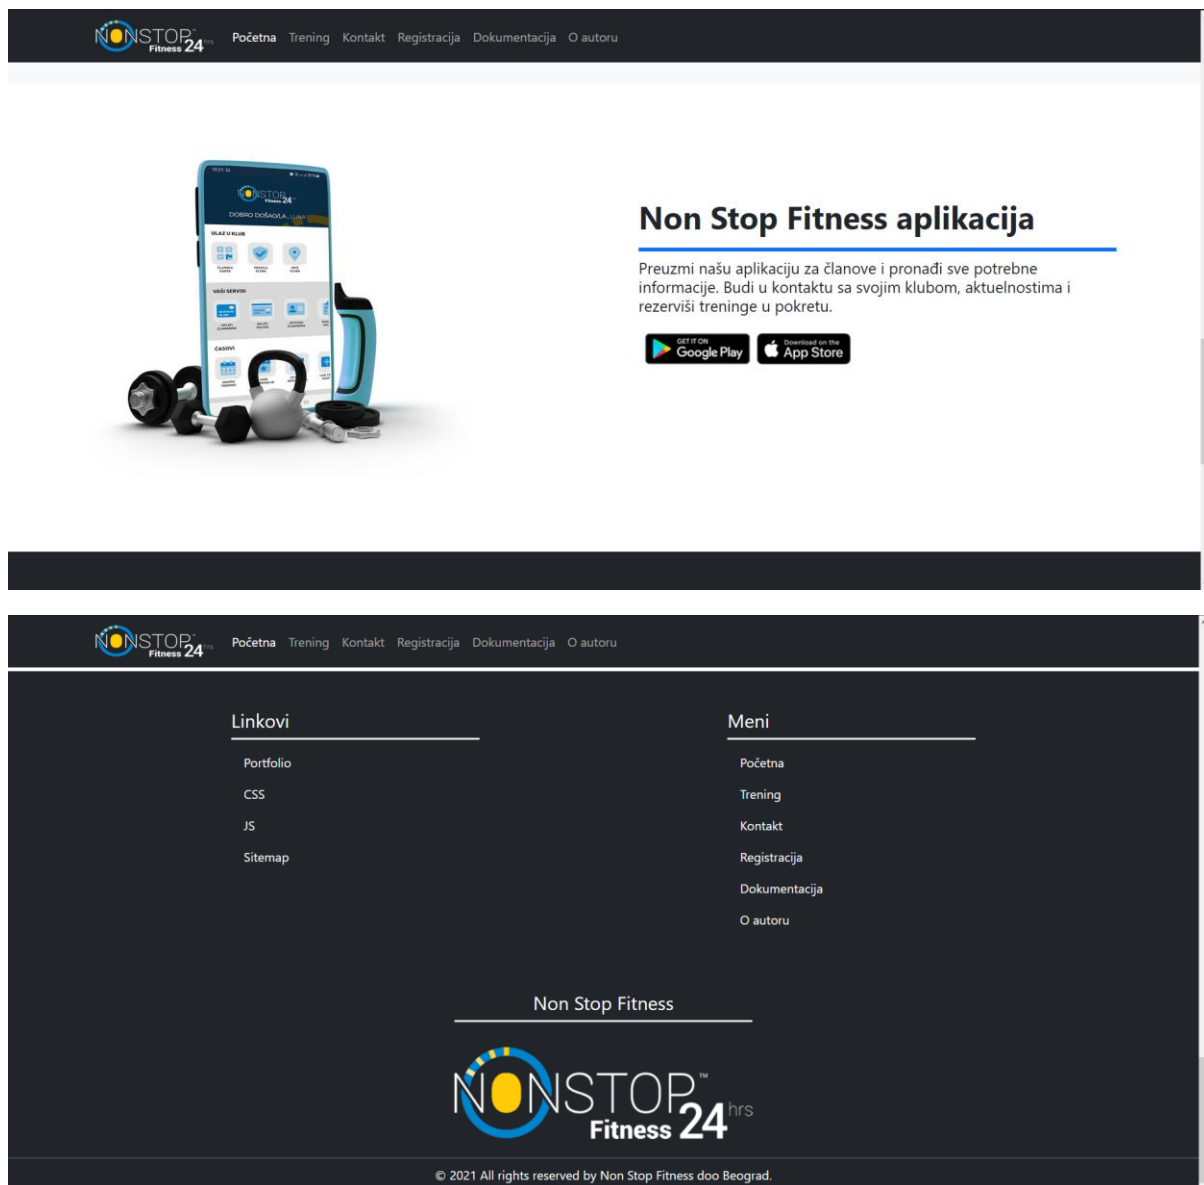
NONSTOP Fitness 24 hrs Početna Trening Kontakt Registracija Dokumentacija O autoru

NONSTOP Fitness 24
DOBRO DOŠAO/LA, LUKA
ULAZ U KLUB
VAŠI SERVISI
ČASOVI

Non Stop Fitness aplikacija

Preuzmi našu aplikaciju za članove i pronađi sve potrebne informacije. Budi u kontaktu sa svojim klubom, aktuelnostima i rezerviši treninge u pokretu.

GET IT ON Google Play
Download on the App Store

NONSTOP Fitness 24 hrs Početna Trening Kontakt Registracija Dokumentacija O autoru

Linkovi

Portfolio
CSS
JS
Sitemap

Meni

Početna
Trening
Kontakt
Registracija
Dokumentacija
O autoru

Non Stop Fitness

NONSTOP™ Fitness 24 hrs

© 2021 All rights reserved by Non Stop Fitness doo Beograd.